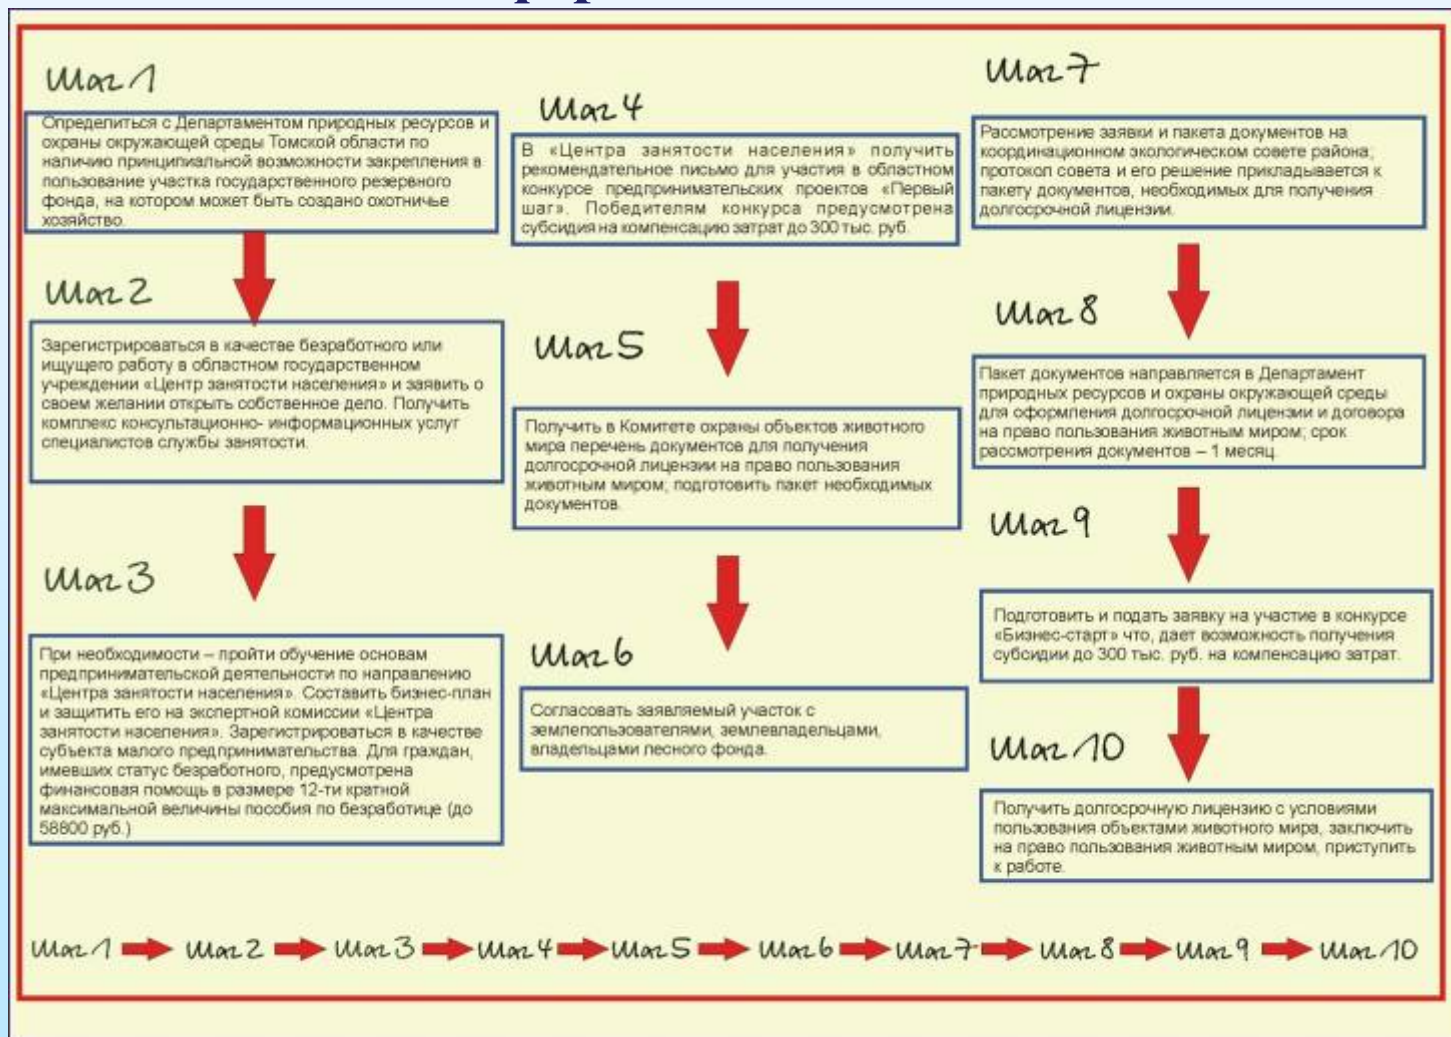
Шаг 1

Определиться с Департаментом природных ресурсов и охраны окружающей среды Томской области по наличию принципиальной возможности закрепления в пользование участка государственного резервного фонда, на котором может быть создано охотничье хозяйство.

Шаг 2

Зарегистрироваться в качестве безработного или ищущего работу в областном государственном учреждении «Центр занятости населения» и заявить о своем желании открыть собственное дело. Получить комплекс консультационно- информационных услуг специалистов службы занятости.

Шаг 3

При необходимости – пройти обучение основам предпринимательской деятельности по направлению «Центра занятости населения». Составить бизнес-план и защитить его на экспертной комиссии «Центра занятости населения». Зарегистрироваться в качестве субъекта малого предпринимательства. Для граждан, имевших статус безработного, предусмотрена финансовая помощь в размере 12-ти кратной максимальной величины пособия по безработице (до 58800 руб.)

Шаг 4

В «Центра занятости населения» получить рекомендательное письмо для участия в областном конкурсе предпринимательских проектов «Первый шаг». Победителям конкурса предусмотрена субсидия на компенсацию затрат до 300 тыс. руб.

Шаг 5

Получить в Комитете охраны объектов животного мира перечень документов для получения долгосрочной лицензии на право пользования животным миром; подготовить пакет необходимых документов.

Шаг 6

Согласовать заявляемый участок с землепользователями, землевладельцами, владельцами лесного фонда.

Шаг 7

Рассмотрение заявки и пакета документов на координационном экологическом совете района; протокол совета и его решение прикладывается к пакету документов, необходимых для получения долгосрочной лицензии.

Шаг 8

Пакет документов направляется в Департамент природных ресурсов и охраны окружающей среды для оформления долгосрочной лицензии и договора на право пользования животным миром; срок рассмотрения документов – 1 месяц.

Шаг 9

Подготовить и подать заявку на участие в конкурсе «Бизнес-старт» что, дает возможность получения субсидии до 300 тыс. руб. на компенсацию затрат.

Шаг 10

Получить долгосрочную лицензию с условиями пользования объектами животного мира, заключить на право пользования животным миром, приступить к работе.

Шаг 1 Шаг 2 Шаг 3 Шаг 4 Шаг 5 Шаг 6 Шаг 7 Шаг 8 Шаг 9 Шаг 10